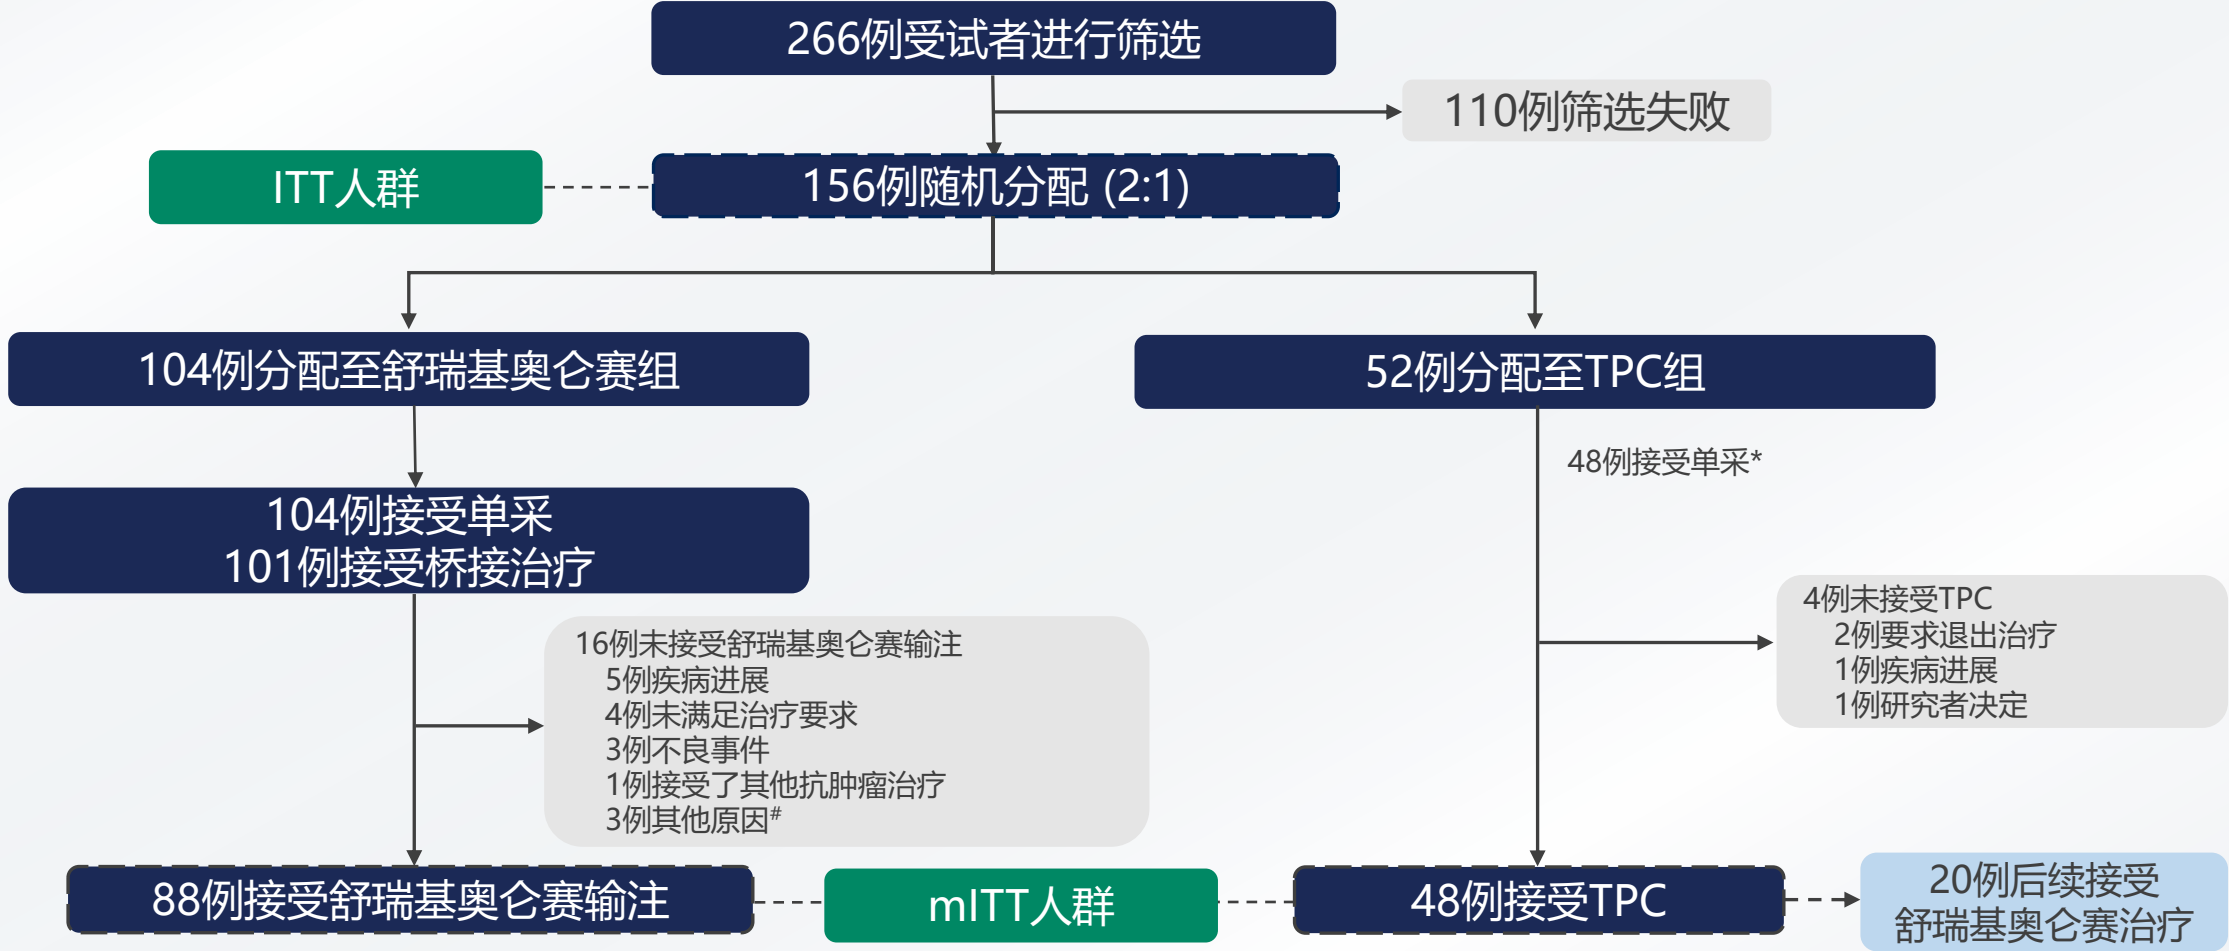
266例受试者进行筛选

110例筛选失败

ITT人群

156例随机分配 (2:1)

104例分配至舒瑞基奥仑赛组

52例分配至TPC组

104例接受单采
101例接受桥接治疗

48例接受单采*

16例未接受舒瑞基奥仑赛输注
5例疾病进展
4例未满足治疗要求
3例不良事件
1例接受了其他抗肿瘤治疗
3例其他原因$^{\#}$

4例未接受TPC
2例要求退出治疗
1例疾病进展
1例研究者决定

88例接受舒瑞基奥仑赛输注

mITT人群

48例接受TPC

20例后续接受
舒瑞基奥仑赛治疗